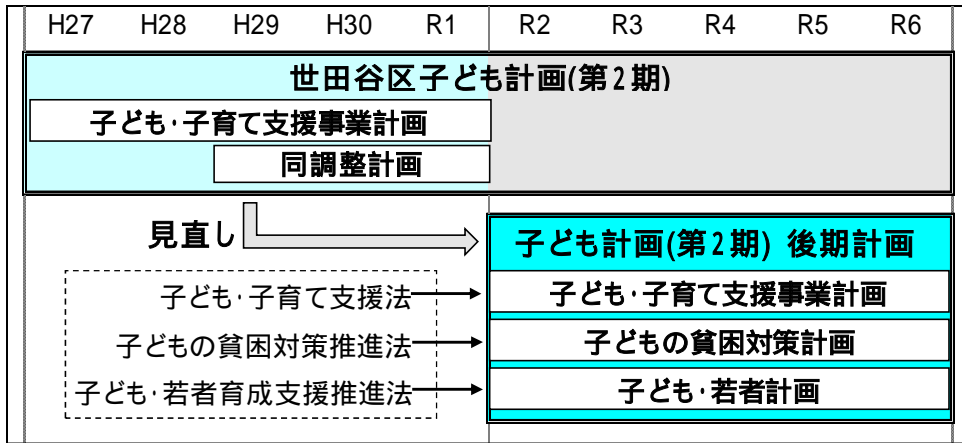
H27 H28 H29 H30 R1 R2 R3 R4 R5 R6

世田谷区子ども計画(第2期)

子ども･子育て支援事業計画

同調整計画

見直し

子ども計画(第2期) 後期計画

子ども･子育て支援法

子ども･子育て支援事業計画

子どもの貧困対策推進法

子どもの貧困対策計画

子ども･若者育成支援推進法

子ども･若者計画